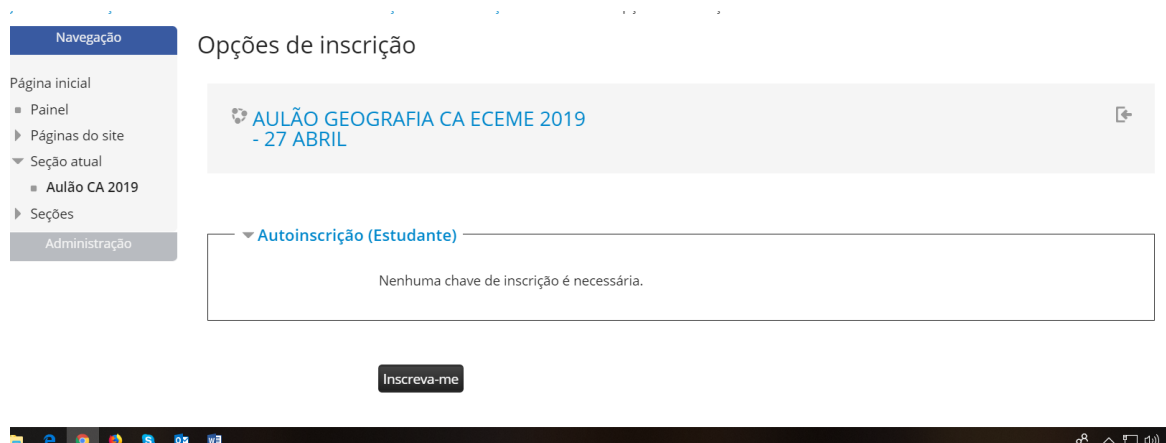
Navegação

Página inicial
Painel
Páginas do site
Seção atual
Aulão CA 2019
Seções
Administração

Opções de inscrição

AULÃO GEOGRAFIA CA ECEME 2019 - 27 ABRIL

Autoinscrição (Estudante)

Nenhuma chave de inscrição é necessária.

Inscreva-me